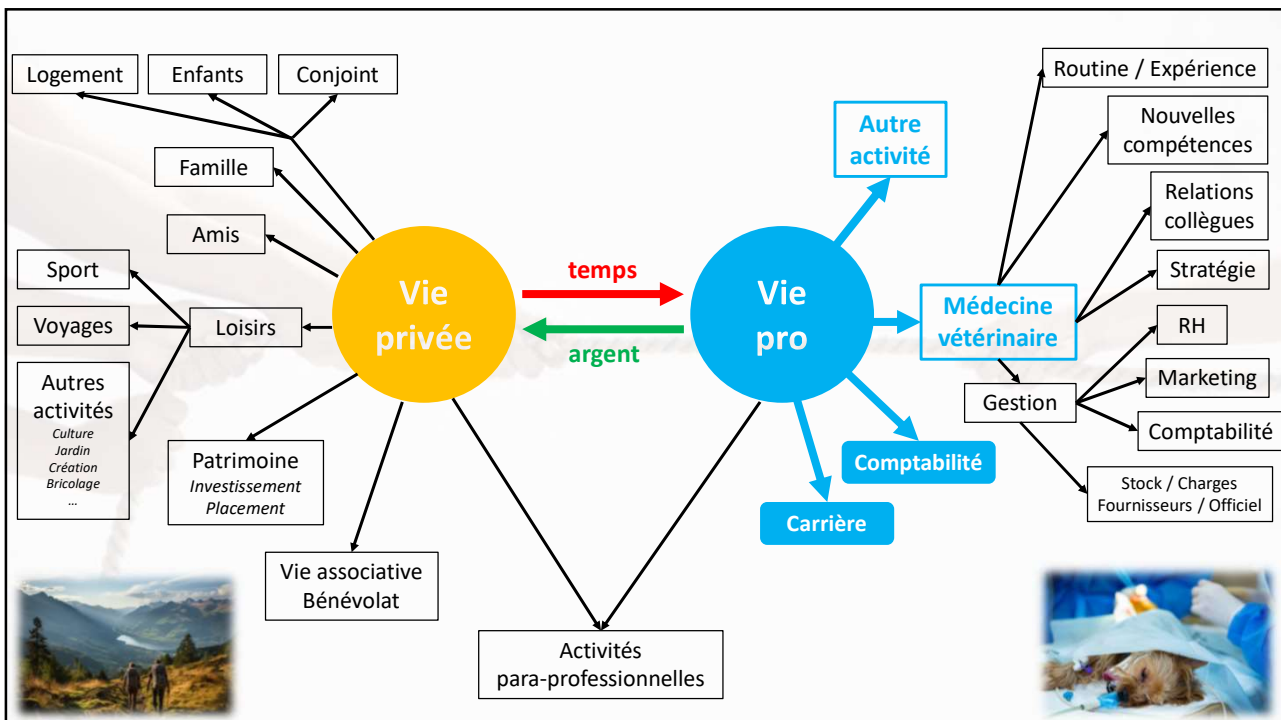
Logement

Enfants

Conjoint

Famille

Amis

Sport

Voyages

Loisirs

Autres activités
Culture
Jardin
Création
Bricolage
...

Patrimoine
Investissement
Placement

Vie associative
Bénévolat

Vie privée

temps

argent

Vie pro

Activités para-professionnelles

Autre activité

Médecine vétérinaire

Comptabilité

Carrière

Routine / Expérience

Nouvelles compétences

Relations collègues

Stratégie

RH

Marketing

Gestion

Comptabilité

Stock / Charges
Fournisseurs / Officiel